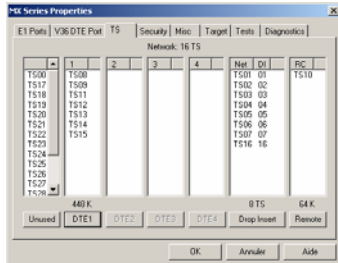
MX Series Properties

E1 Ports | V36 DTE Port | TS | Security | Misc | Target | Tests | Diagnostics

Network: 16 TS

TS00
TS17
TS18
TS19
TS20
TS21
TS22
TS23
TS24
TS25
TS26
TS27
TS28

1
TS08
TS09
TS11
TS12
TS13
TS14
TS15

2

3

4

| Net | DI |
|---|---|
| TS01 | 01 |
| TS02 | 02 |
| TS03 | 03 |
| TS04 | 04 |
| TS05 | 05 |
| TS06 | 06 |
| TS07 | 07 |
| TS16 | 16 |

RC
TS10

448 K

0 TS

64 K

Unused | DTE1 | DTE2 | DTE3 | DTE4 | Drop Insert | Remote

OK | Annuler | Aide